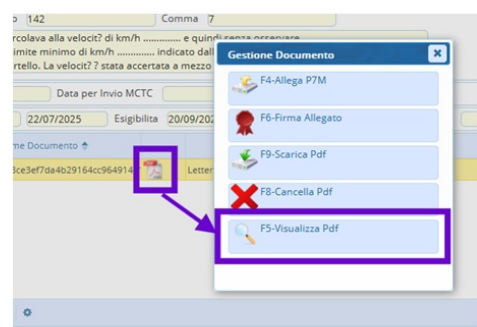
o 142 Comma 7

rcolava alla velocit? di km/h ............ e quindi senza osservare
imite minimo di km/h ............ indicato dall
rtello. La velocit? ? stata accertata a mezzo

Data per Invio MCTC

22/07/2025 Esigibilita 20/09/202

me Documento

3ce3ef7da4b29164cc964914 Letter

Gestione Documento

F4-Allega P7M

F6-Firma Allegato

F9-Scarica Pdf

F8-Cancella Pdf

F5-Visualizza Pdf